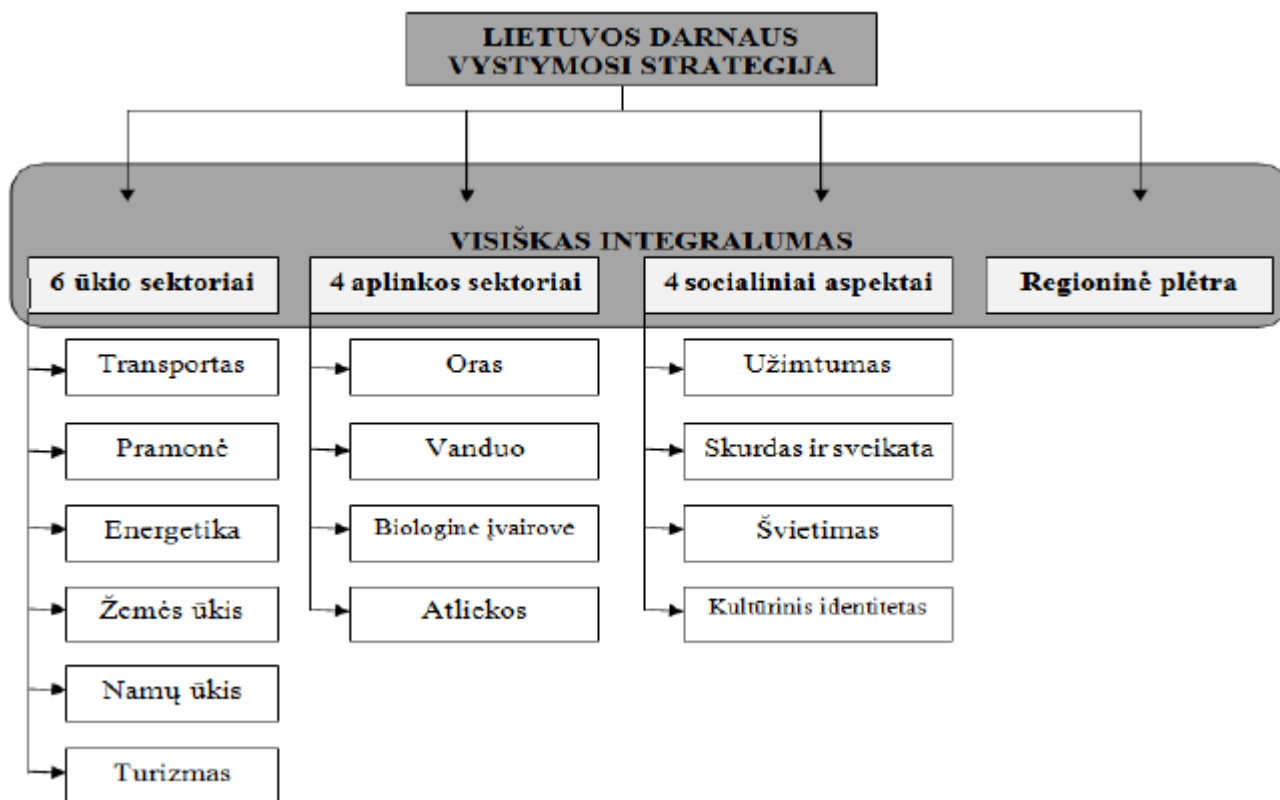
LIETUVOS DARNAUS VYSTYMOSI STRATEGIJA

VISIŠKAS INTEGRALUMAS

6 ūkio sektoriai

Transportas

Pramonė

Energetika

Žemės ūkis

Namų ūkis

Turizmas

4 aplinkos sektoriai

Oras

Vanduo

Biologine įvairove

Atliekos

4 socialiniai aspektai

Užimtumas

Skurdas ir sveikata

Švietimas

Kultūrinis identitetas

Regioninė plėtra